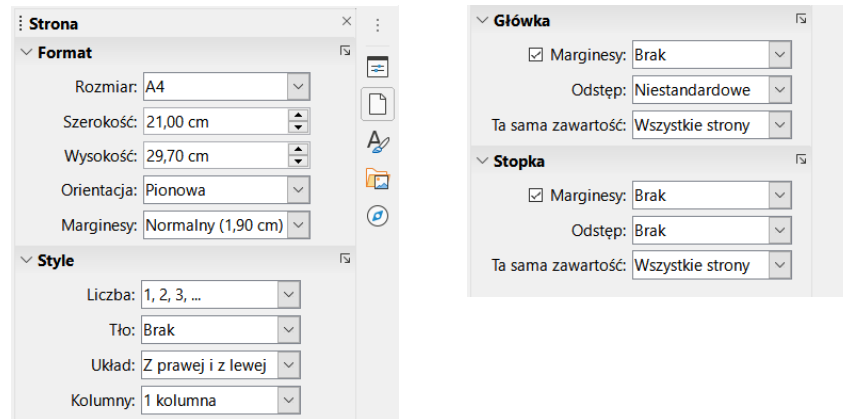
Strona

Format

Rozmiar: A4

Szerokość: 21,00 cm

Wysokość: 29,70 cm

Orientacja: Pionowa

Marginesy: Normalny (1,90 cm)

Style

Liczba: 1, 2, 3, ...

Tło: Brak

Układ: Z prawej i z lewej

Kolumny: 1 kolumna

Główka

Marginesy: Brak

Odstęp: Niestandardowe

Ta sama zawartość: Wszystkie strony

Stopka

Marginesy: Brak

Odstęp: Brak

Ta sama zawartość: Wszystkie strony